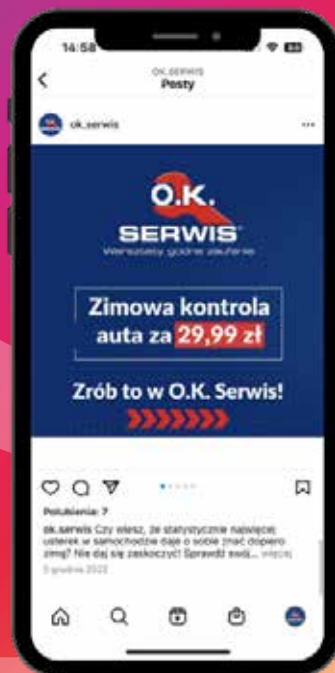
14:58

OK.SERWIS
Posty

ok_serwis

O.K.
SERWIS
Warsztaty godne zaufania

Zimowa kontrola auta za 29,99 zł

Zrób to w O.K. Serwis!

Polubienia: 7

ok.serwis Czy wiesz, że statystycznie najwięcej usterek w samochodzie daje o sobie znać dopiero zimą? Nie daj się zaskoczyć! Sprawdź swój... więcej

5 grudnia 2022